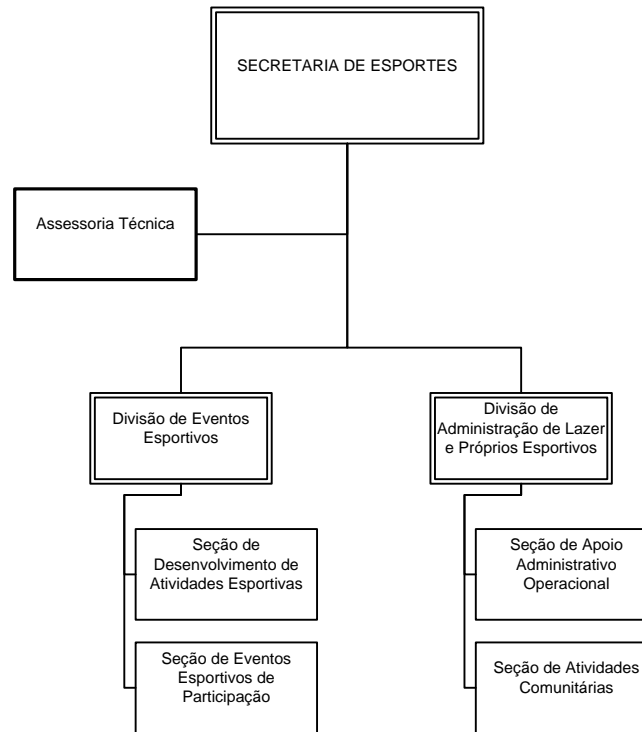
SECRETARIA DE ESPORTES

Assessoria Técnica

Divisão de Eventos Esportivos

Seção de Desenvolvimento de Atividades Esportivas

Seção de Eventos Esportivos de Participação

Divisão de Administração de Lazer e Próprios Esportivos

Seção de Apoio Administrativo Operacional

Seção de Atividades Comunitárias